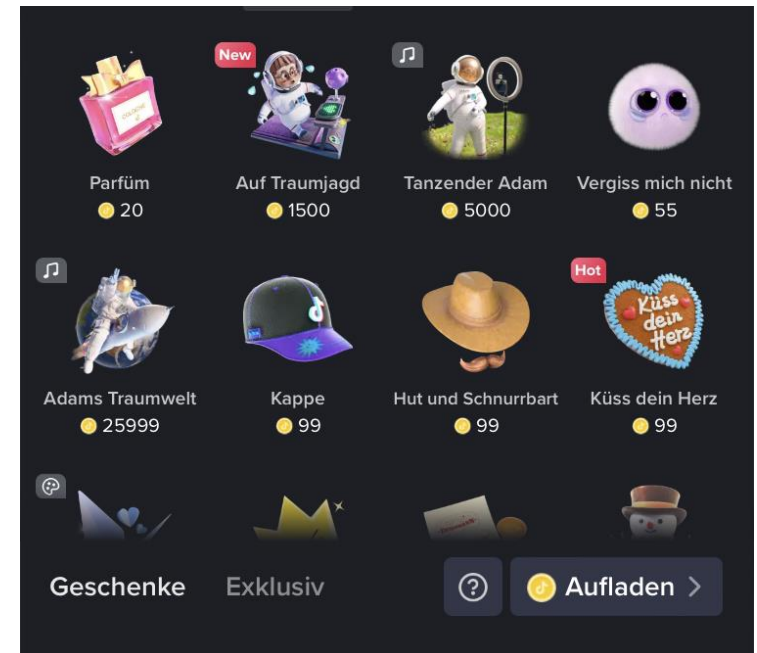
Parfüm
20

New
Auf Traumjagd
1500

Tanzender Adam
5000

Vergiss mich nicht
55

Adams Traumwelt
25999

Kappe
99

Hut und Schnurrbart
99

Hot
Küss dein Herz
Küss dein Herz
99

Geschenke
Exklusiv
?
Aufladen >